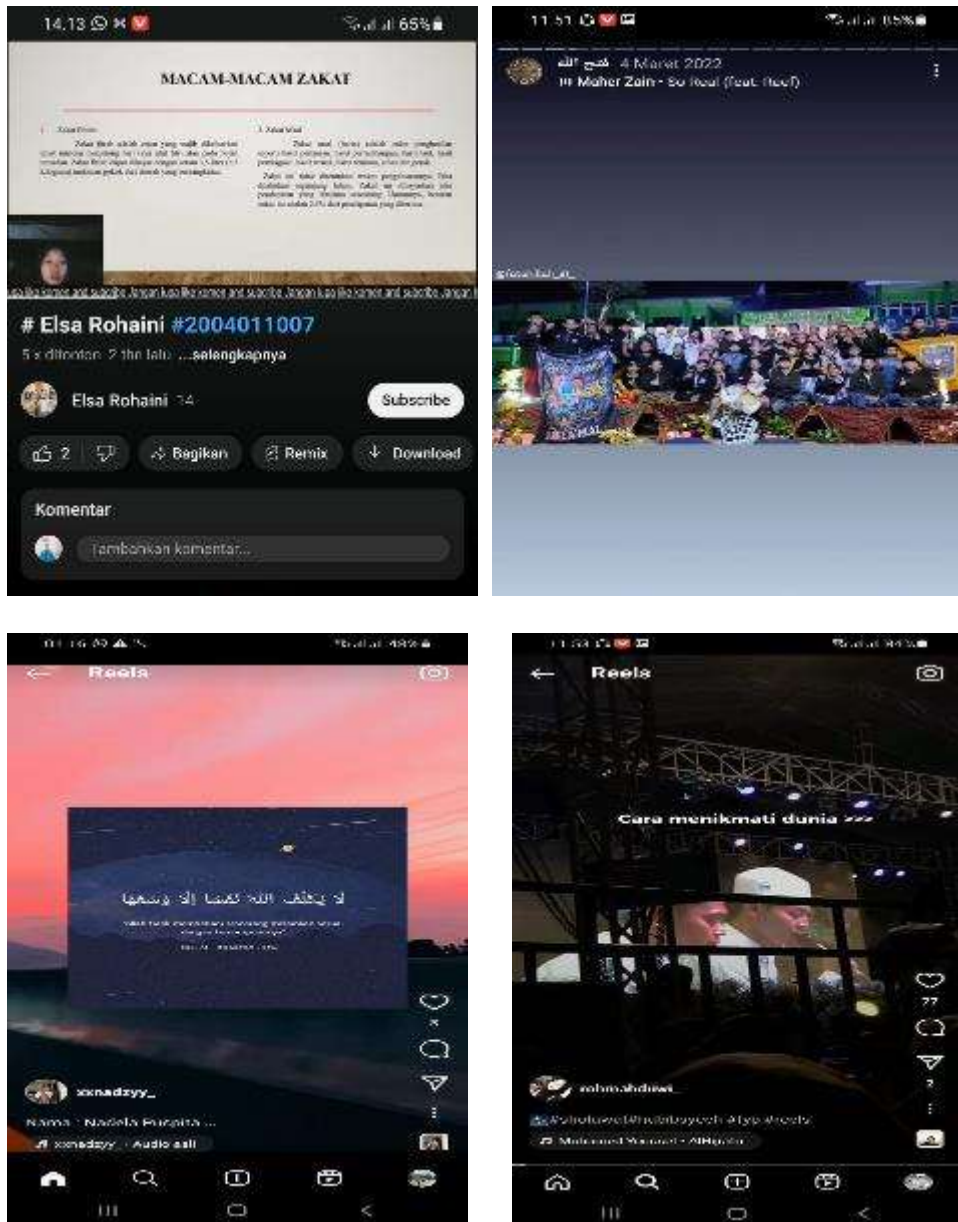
14.13

65%

MACAM-MACAM ZAKAT

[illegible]

Jangan lupa like komen and subscribe Jangan lupa like komen and subscribe Jangan lupa like komen and subscribe

# Elsa Rohaini #2004011007

5 x ditonton 2 thn lalu ...selengkapnya

Elsa Rohaini 14

Subscribe

2

Bagikan

Remix

Download

Komentar

Tambahkan komentar...

11.51

85%

4 Maret 2022

Maher Zain - So Real (feat. Reef)

Reels

لا يكلف الله نفسا إلا وسعها

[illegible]

xxnadzyy_

Nama : Nadela Puspita ...

xxnadzyy · Audio asli

Reels

Cara menikmati dunia >>>

77

2

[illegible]

Mohamed Youssef · Alhamdu